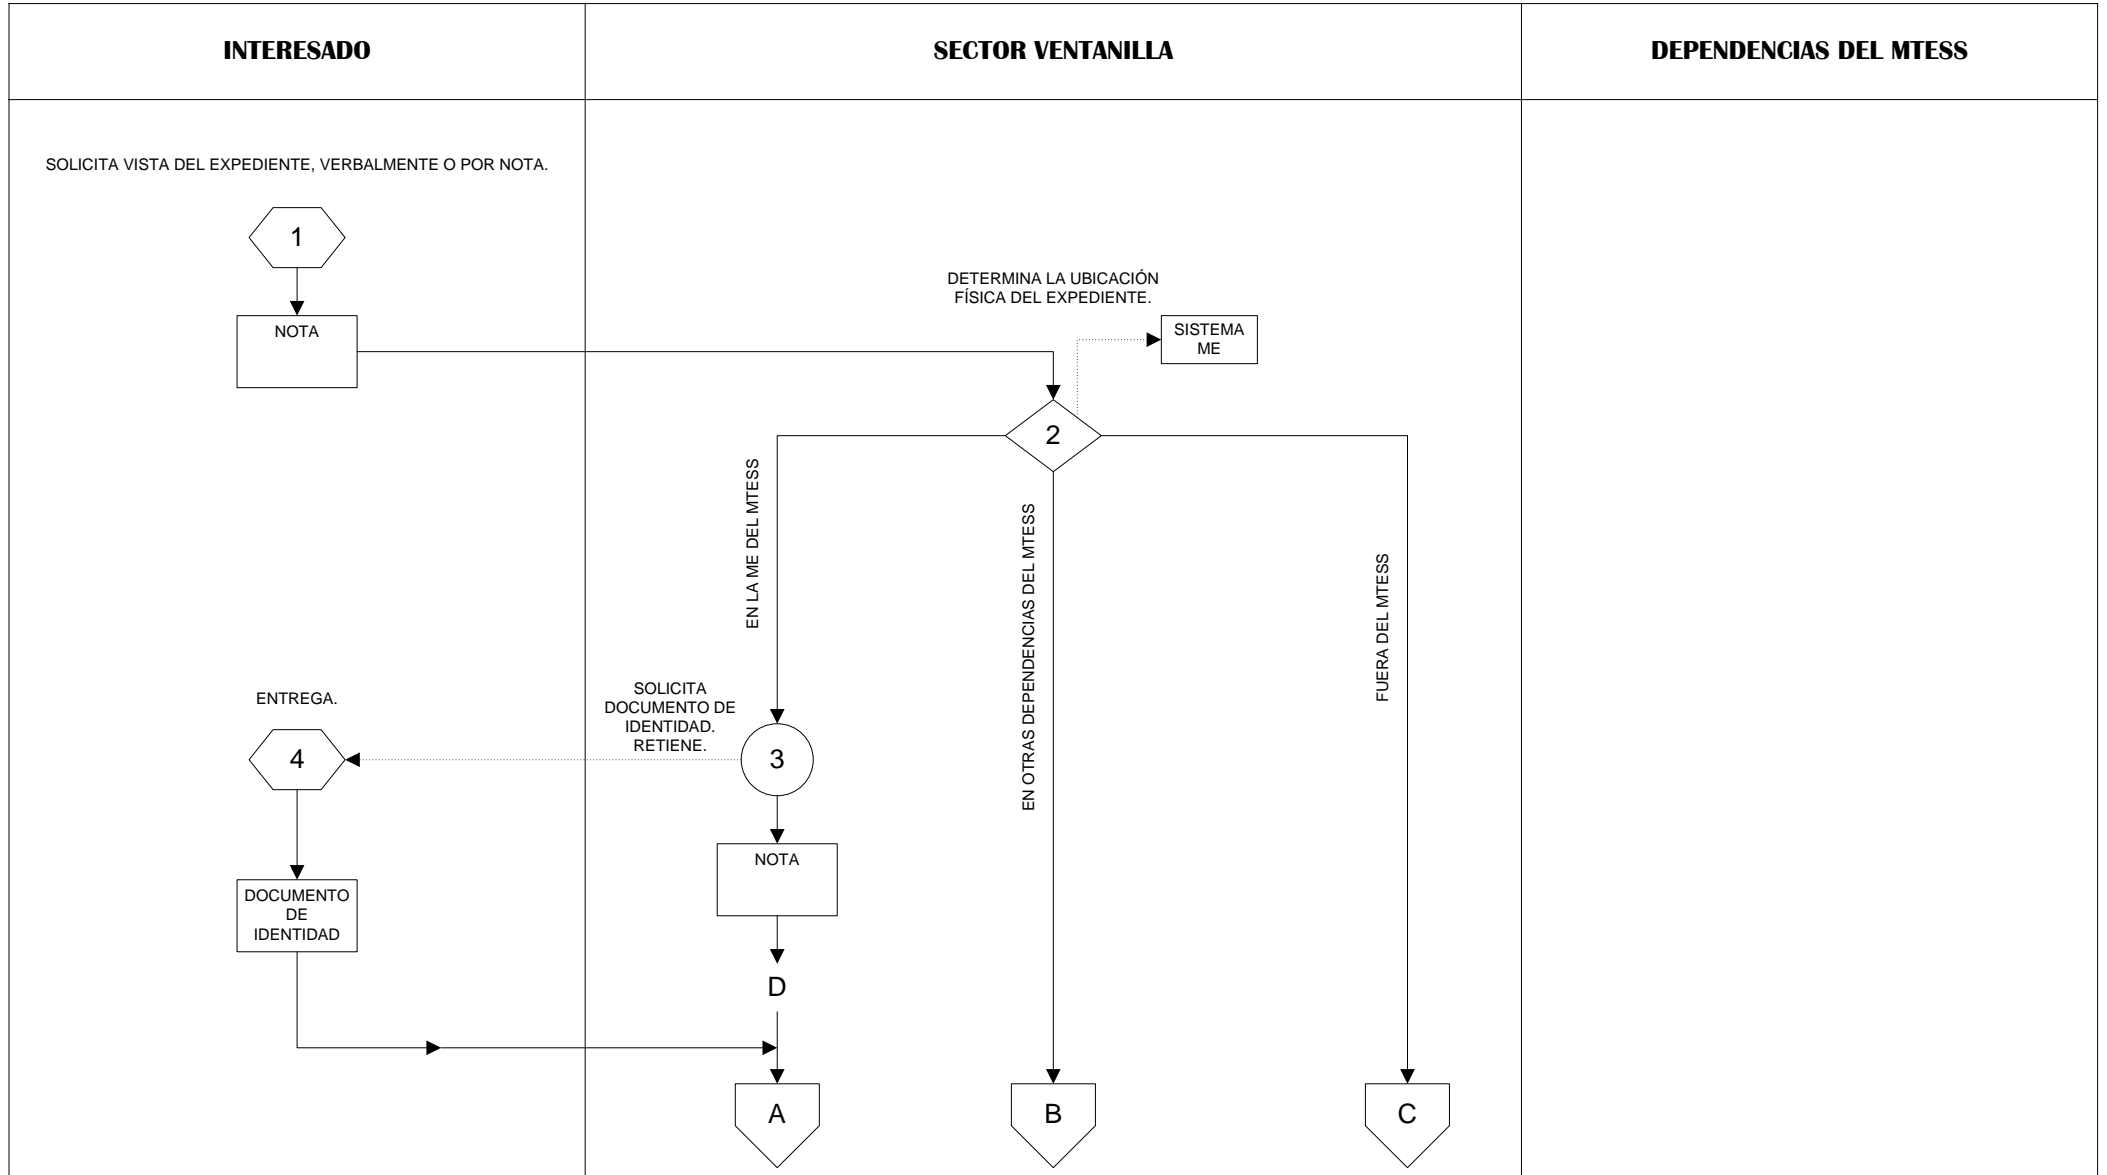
INTERESADO

SECTOR VENTANILLA

DEPENDENCIAS DEL MTESS

SOLICITA VISTA DEL EXPEDIENTE, VERBALMENTE O POR NOTA.

1

NOTA

DETERMINA LA UBICACIÓN FÍSICA DEL EXPEDIENTE.

SISTEMA ME

2

EN LA ME DEL MTESS

EN OTRAS DEPENDENCIAS DEL MTESS

FUERA DEL MTESS

ENTREGA.

4

SOLICITA DOCUMENTO DE IDENTIDAD. RETIENE.

3

NOTA

DOCUMENTO DE IDENTIDAD

D

A

B

C